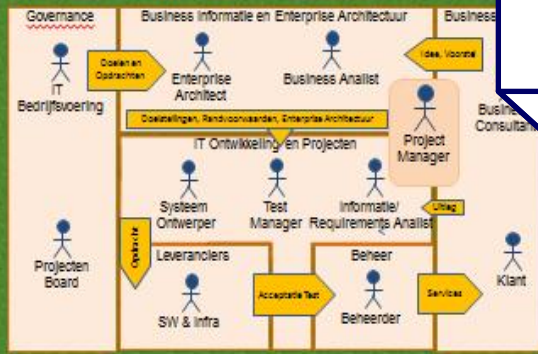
Governance

Business Informatie en Enterprise Architectuur

Business

IT Bedrijfsvoering

Doelen en Opdrachten

Enterprise Architect

Business Analist

Idee, Voorstel

Business Consultant

Doelstellingen, Randvoorwaarden, Enterprise Architectuur

Project Manager

IT Ontwikkeling en Projecten

Systeem Ontwerper

Test Manager

Informatie/ Requirements Analist

Uitleg

Projecten Board

Opdracht

Leveranciers

SW & Infra

Acceptatie Test

Beheer

Beheerder

Services

Klant